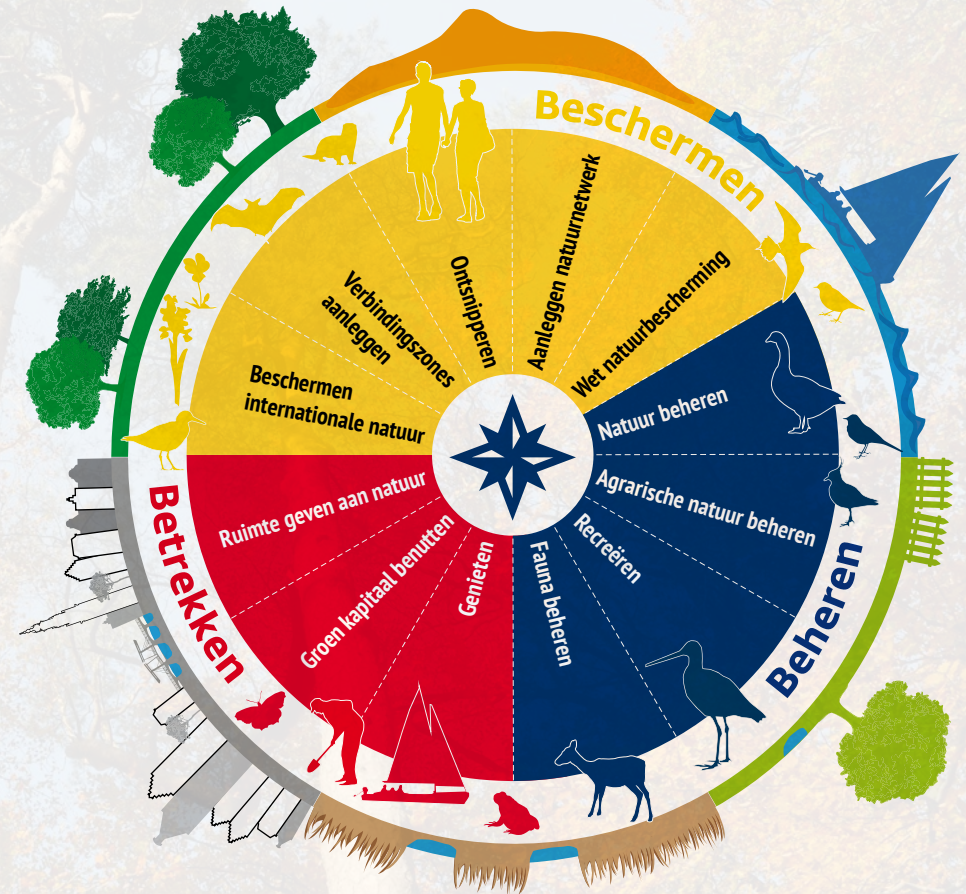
Beschermen

Beschermen internationale natuur

Verbindingszones aanleggen

Ontsnipperen

Aanleggen natuurnetwerk

Wet natuurbescherming

Beheren

Natuur beheren

Agrarische natuur beheren

Recreëren

Fauna beheren

Betrekken

Ruimte geven aan natuur

Groen kapitaal benutten

Genieten